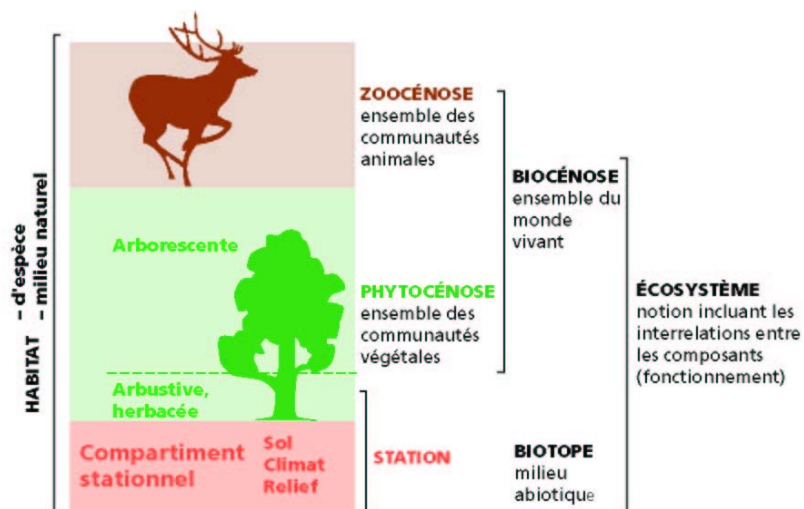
HABITAT – d'espèce – milieu naturel

ZOOCÉNOSE
ensemble des communautés animales

BIOCÉNOSE
ensemble du monde vivant

Arborescente

PHYTOCÉNOSE
ensemble des communautés végétales

ÉCOSYSTÈME
notion incluant les interrelations entre les composants (fonctionnement)

Arbustive, herbacée

Compartiment stationnel

Sol
Climat
Relief

STATION

BIOTOPE
milieu abiotique